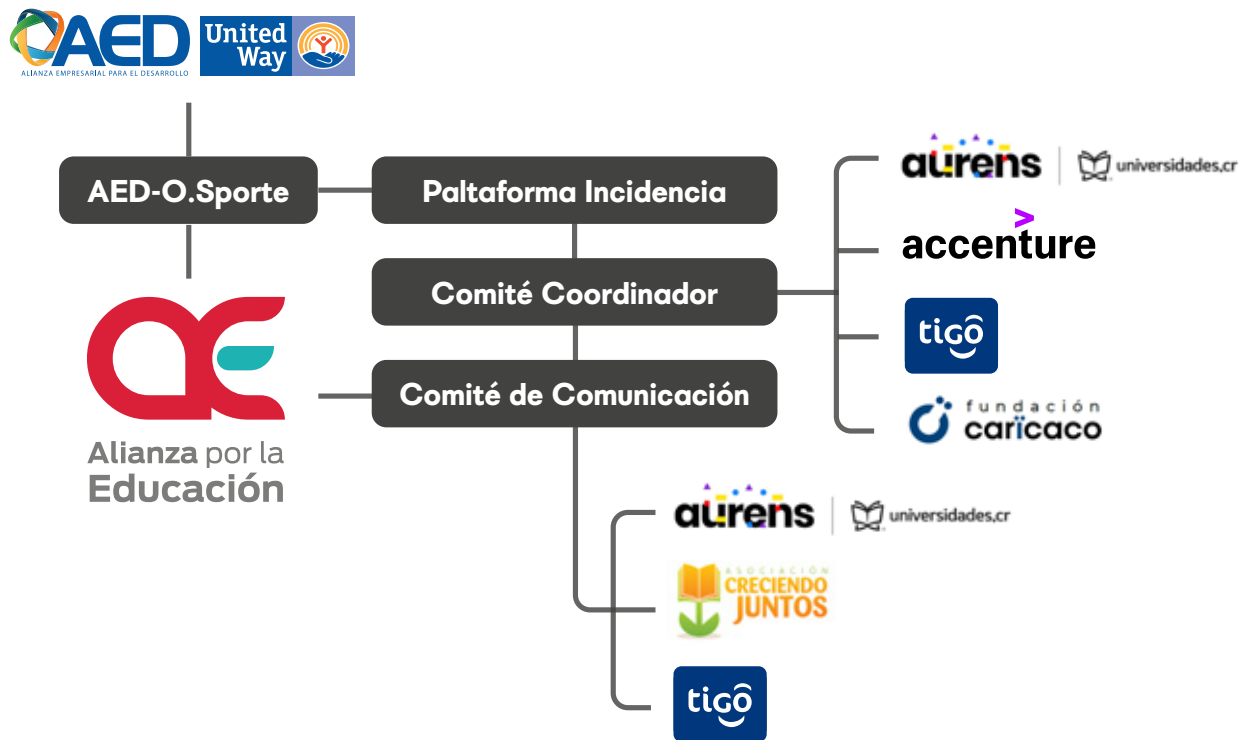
AED
ALIANZA EMPRESARIAL PARA EL DESARROLLO
United Way

AED-O.Sporte

Paltaforma Incidencia

Comité Coordinador

Comité de Comunicación

Alianza por la Educación

aurens | universidades.cr

accenture

tigo

fundación caricaco

aurens | universidades.cr

ASOCIACIÓN CRECIENDO JUNTOS

tigo